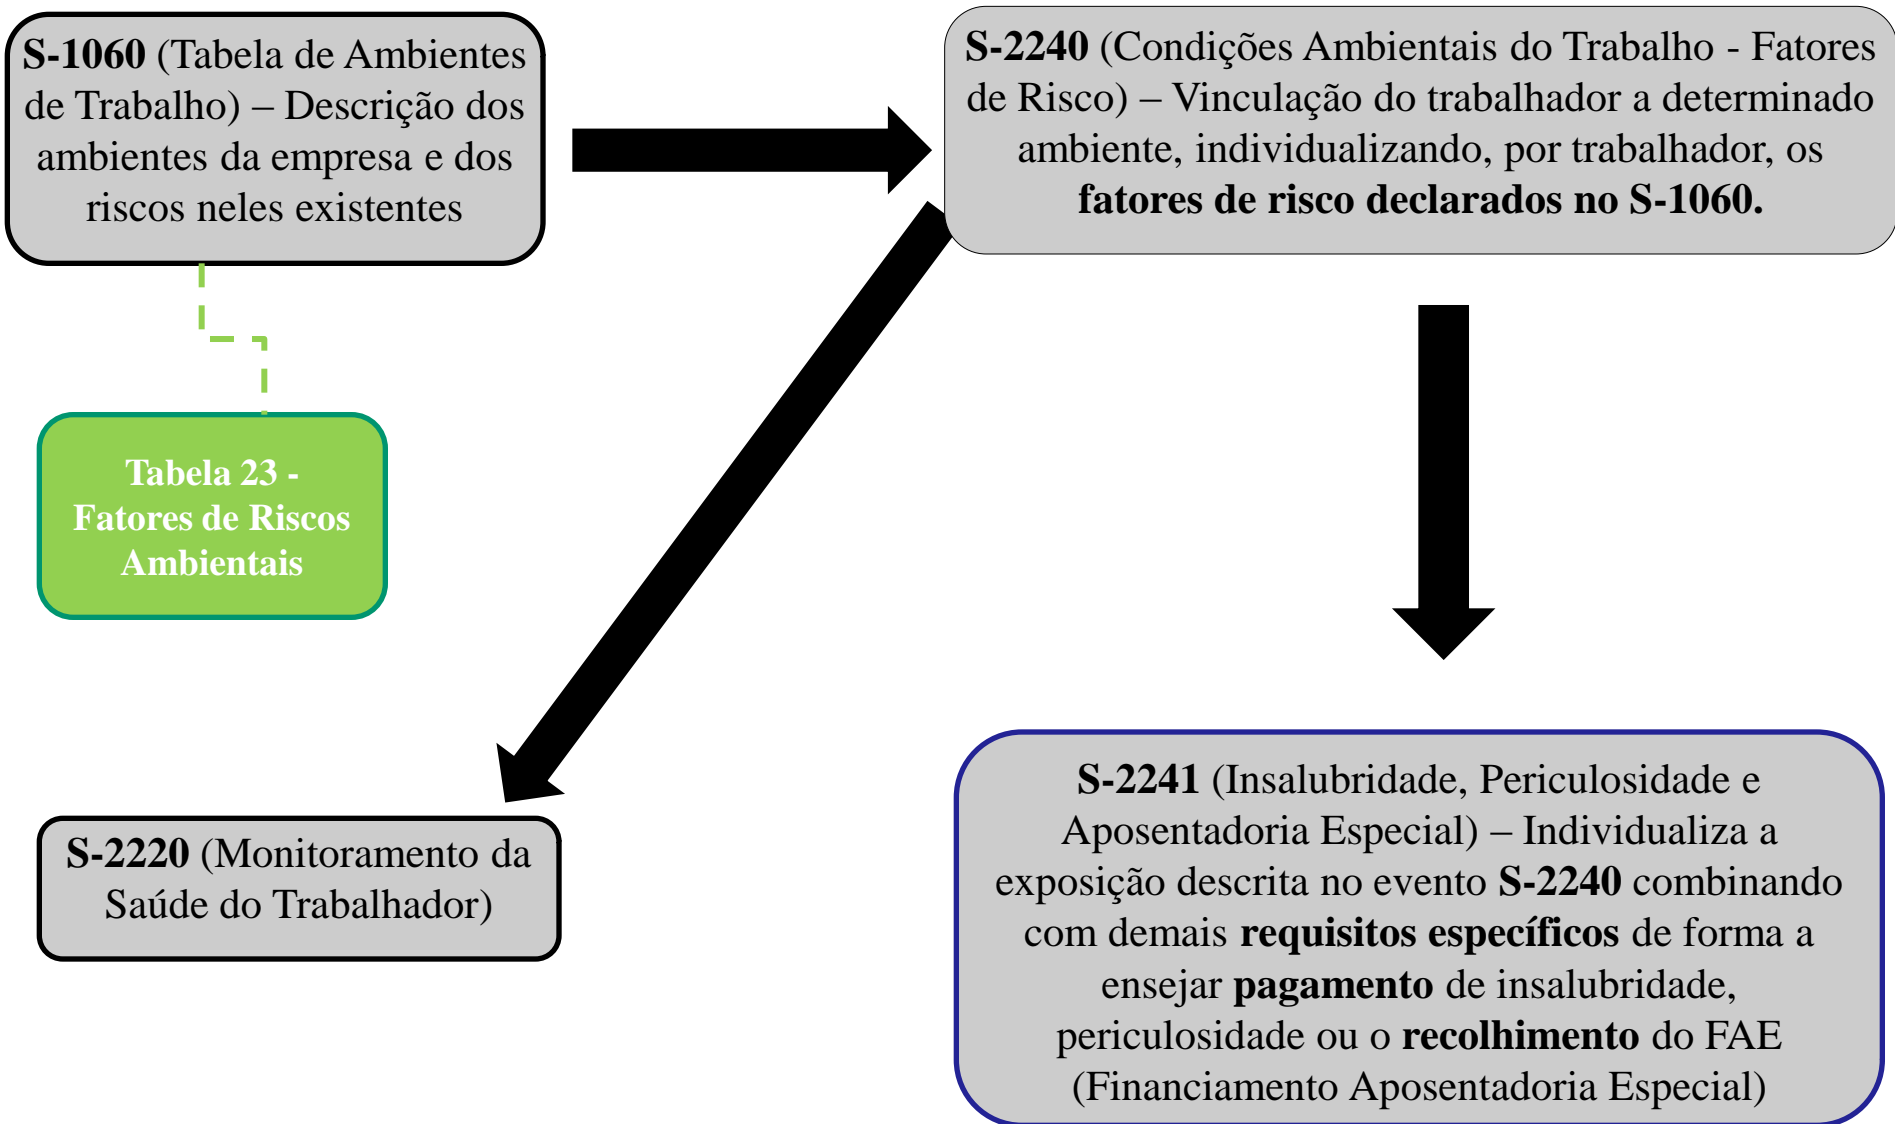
S-1060 (Tabela de Ambientes de Trabalho) – Descrição dos ambientes da empresa e dos riscos neles existentes

S-2240 (Condições Ambientais do Trabalho - Fatores de Risco) – Vinculação do trabalhador a determinado ambiente, individualizando, por trabalhador, os fatores de risco declarados no S-1060.

Tabela 23 - Fatores de Riscos Ambientais

S-2220 (Monitoramento da Saúde do Trabalhador)

S-2241 (Insalubridade, Periculosidade e Aposentadoria Especial) – Individualiza a exposição descrita no evento S-2240 combinando com demais requisitos específicos de forma a ensejar pagamento de insalubridade, periculosidade ou o recolhimento do FAE (Financiamento Aposentadoria Especial)